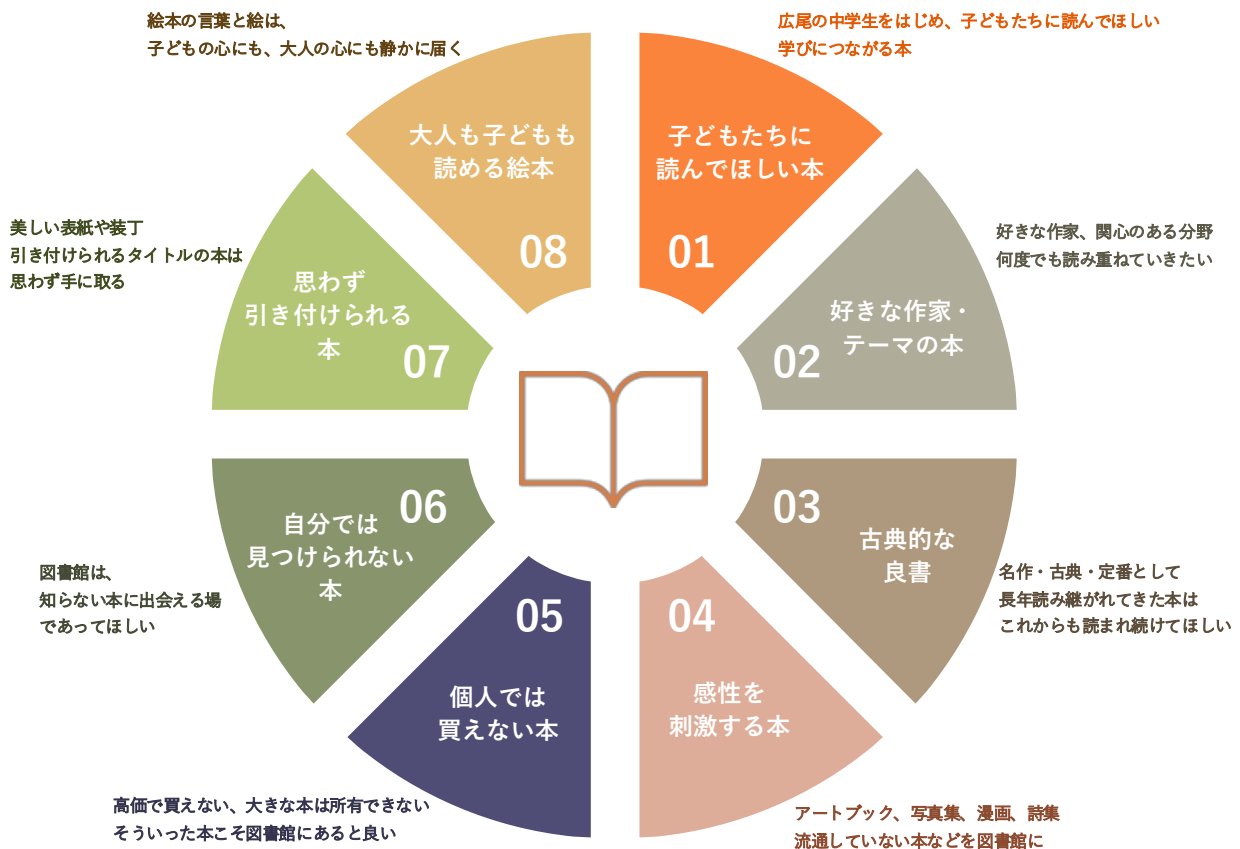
絵本の言葉と絵は、
子どもの心にも、大人の心にも静かに届く

大人も子どもも
読める絵本

08

広尾の中学生をはじめ、子どもたちに読んでほしい
学びにつながる本

子どもたちに
読んでほしい本

01

好きな作家、関心のある分野
何度でも読み重ねていきたい

好きな作家・
テーマの本

02

美しい表紙や装丁
引き付けられるタイトルの本は
思わず手に取る

思わず
引き付けられる
本

07

03

古典的な
良書

名作・古典・定番として
長年読み継がれてきた本は
これからも読まれ続けてほしい

06

自分では
見つけられない
本

図書館は、
知らない本に出会える場
であってほしい

05

個人では
買えない本

04

感性を
刺激する本

高価で買えない、大きな本は所有できない
そういった本こそ図書館にあると良い

アートブック、写真集、漫画、詩集
流通していない本などを図書館に